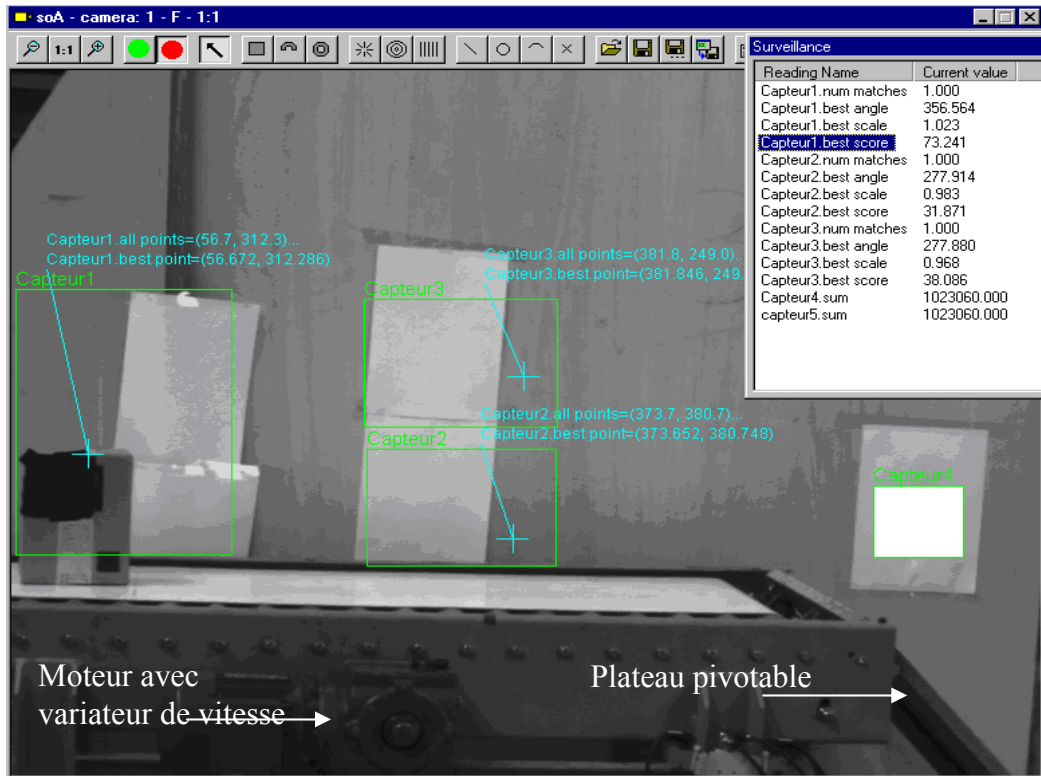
soA - camera: 1 - F - 1:1

1:1

Surveillance

| Reading Name | Current value |
|---|---|
| Capteur1.num matches | 1.000 |
| Capteur1.best angle | 356.564 |
| Capteur1.best scale | 1.023 |
| Capteur1.best score | 73.241 |
| Capteur2.num matches | 1.000 |
| Capteur2.best angle | 277.914 |
| Capteur2.best scale | 0.983 |
| Capteur2.best score | 31.871 |
| Capteur3.num matches | 1.000 |
| Capteur3.best angle | 277.880 |
| Capteur3.best scale | 0.968 |
| Capteur3.best score | 38.086 |
| Capteur4.sum | 1023060.000 |
| capteur5.sum | 1023060.000 |

Capteur1.all points=(56.7, 312.3)...
Capteur1.best point=(56.672, 312.286)
Capteur1

Capteur3.all points=(381.8, 249.0)...
Capteur3.best point=(381.846, 249.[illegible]
Capteur3

Capteur2.all points=(373.7, 380.7)...
Capteur2.best point=(373.652, 380.748)
Capteur2

Capteur4

Moteur avec variateur de vitesse

Plateau pivotable